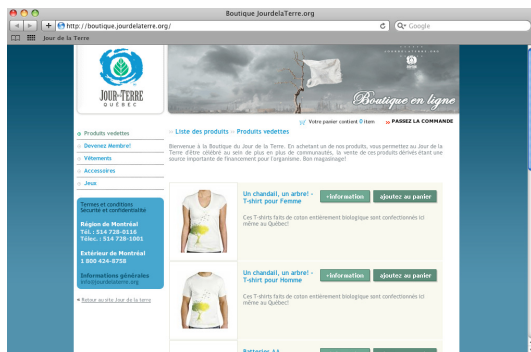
Boutique JourdelaTerre.org

http://boutique.jourdelaterre.org/

Q• Google

Jour de la Terre

JOUR-TERRE
QUÉBEC

Boutique en ligne

Votre panier contient 0 item » PASSEZ LA COMMANDE

» Liste des produits » Produits vedettes

Bienvenue à la Boutique du Jour de la Terre. En achetant un de nos produits, vous permettez au Jour de la Terre d'être célébré au sein de plus en plus de communautés, la vente de ces produits dérivés étant une source importante de financement pour l'organisme. Bon magasinage!

Produits vedettes
Devenez Membre!
Vêtements
Accessoires
Jeux

Termes et conditions
Sécurité et confidentialité

Région de Montréal
Tél. : 514 728-0116
Téléc. : 514 728-1001

Extérieur de Montréal
1 800 424-8758

Informations générales
info@jourdelaterre.org

Retour au site Jour de la terre

Un chandail, un arbre! - T-shirt pour Femme
+information
ajoutez au panier
Ces T-shirts faits de coton entièrement biologique sont confectionnés ici même au Québec!

Un chandail, un arbre! - T-shirt pour Homme
+information
ajoutez au panier
Ces T-shirts faits de coton entièrement biologique sont confectionnés ici même au Québec!

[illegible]